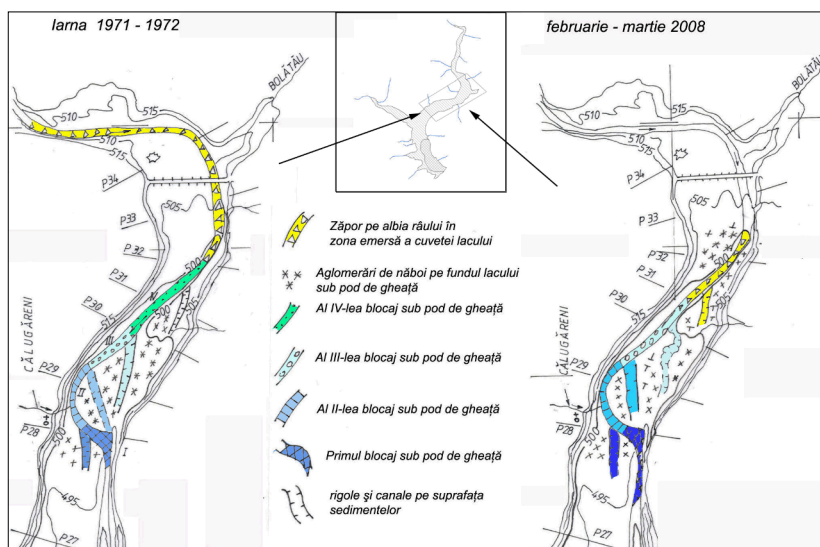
Iarna 1971 - 1972

BOLATĂU
510
515
510
515
P34
P33
505
P32
P31
500
P30
CĂLUGĂRENI
P29
IV
III
II
I
P28
500
495
P27

Zăpor pe albia râului în zona emersă a cuvetei lacului

Aglomerări de năboi pe fundul lacului sub pod de gheață

Al IV-lea blocaj sub pod de gheață

Al III-lea blocaj sub pod de gheață

Al II-lea blocaj sub pod de gheață

Primul blocaj sub pod de gheață

rigole și canale pe suprafața sedimentelor

februarie - martie 2008

BOLATĂU
510
515
510
515
P34
P33
505
P32
500
P31
P30
515
CĂLUGĂRENI
P29
P28
500
495
P27